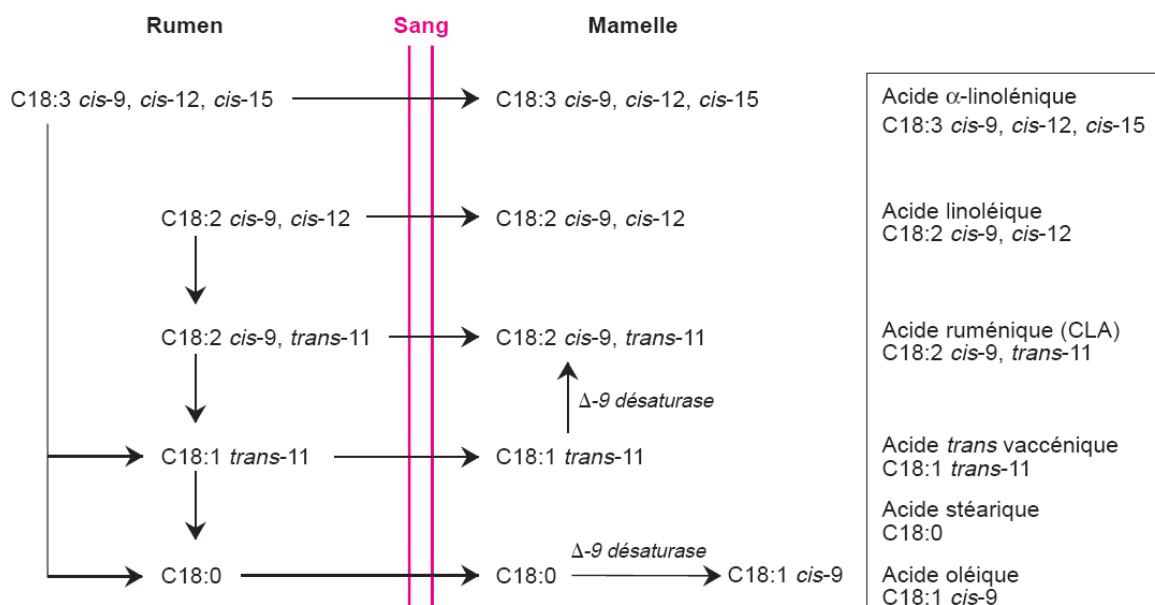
Rumen

Sang

Mamelle

C18:3 *cis*-9, *cis*-12, *cis*-15

C18:3 *cis*-9, *cis*-12, *cis*-15

Acide $\alpha$-linolénique
C18:3 *cis*-9, *cis*-12, *cis*-15

C18:2 *cis*-9, *cis*-12

C18:2 *cis*-9, *cis*-12

Acide linoléique
C18:2 *cis*-9, *cis*-12

C18:2 *cis*-9, *trans*-11

C18:2 *cis*-9, *trans*-11

Acide ruménique (CLA)
C18:2 *cis*-9, *trans*-11

$\Delta$-9 désaturase

C18:1 *trans*-11

C18:1 *trans*-11

Acide *trans* vaccénique
C18:1 *trans*-11

Acide stéarique
C18:0

C18:0

C18:0

$\Delta$-9 désaturase

C18:1 *cis*-9

Acide oléique
C18:1 *cis*-9